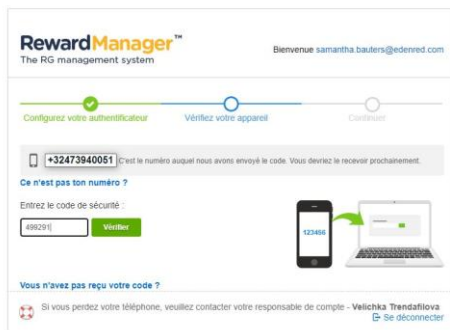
RewardManager™
The RG management system

Bienvenue samantha.bauters@edenred.com

Configurez votre authentificateur
Vérifiez votre appareil
Continuer

+32473940051 C'est le numéro auquel nous avons envoyé le code. Vous devriez le recevoir prochainement.

Ce n'est pas ton numéro ?

Entrez le code de sécurité :

499291

Vérifier

123456

Vous n'avez pas reçu votre code ?

Si vous perdez votre téléphone, veuillez contacter votre responsable de compte - Velichka Trendafilova

Se déconnecter